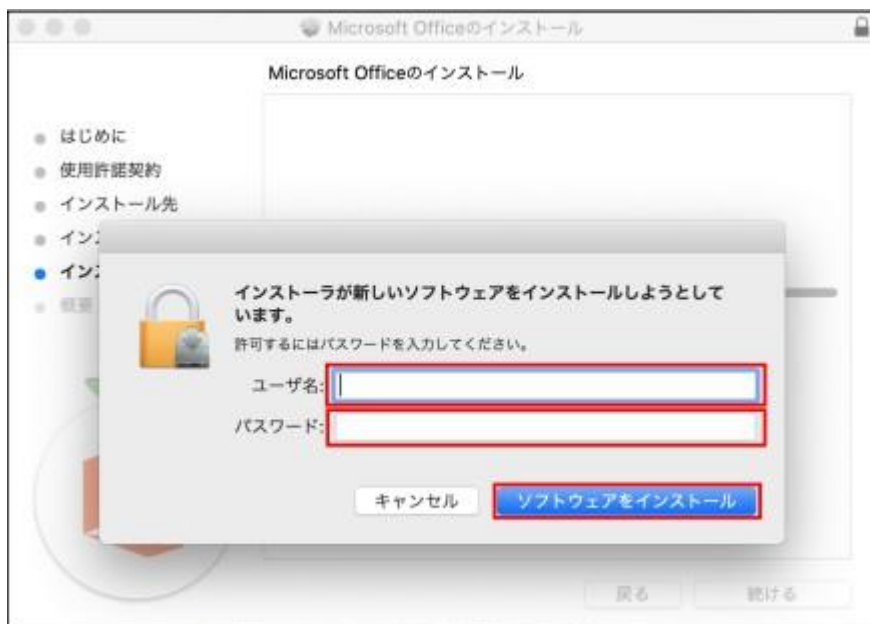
Microsoft Officeのインストール

Microsoft Officeのインストール

はじめに
使用許諾契約
インストール先
イン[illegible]
イン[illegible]
概要

インストーラが新しいソフトウェアをインストールしようとしています。
許可するにはパスワードを入力してください。

ユーザ名:
パスワード:

キャンセル
ソフトウェアをインストール

戻る
続ける